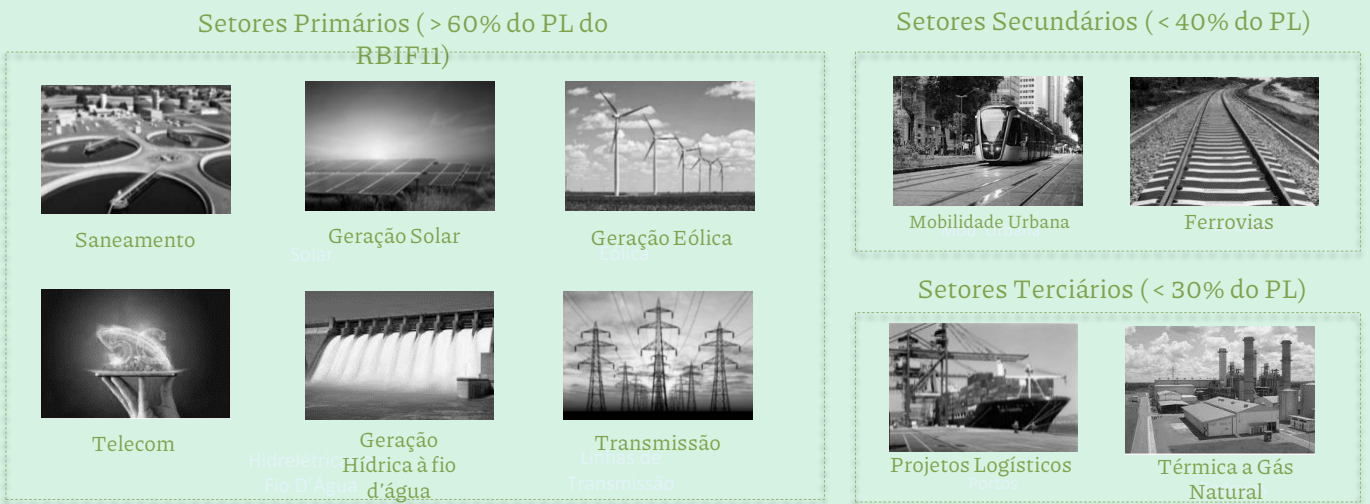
Setores Primários ( > 60% do PL do RBIF11)

Saneamento

Geração Solar

Solar

Geração Eólica

Eólica

Telecom

Geração Hídrica à fio d'água

Hidrelétrica Fio D'Água

Transmissão

Linhas de Transmissão

Setores Secundários ( < 40% do PL)

Mobilidade Urbana

Ferrovias

Setores Terciários ( < 30% do PL)

Projetos Logísticos

Portos

Térmica a Gás Natural